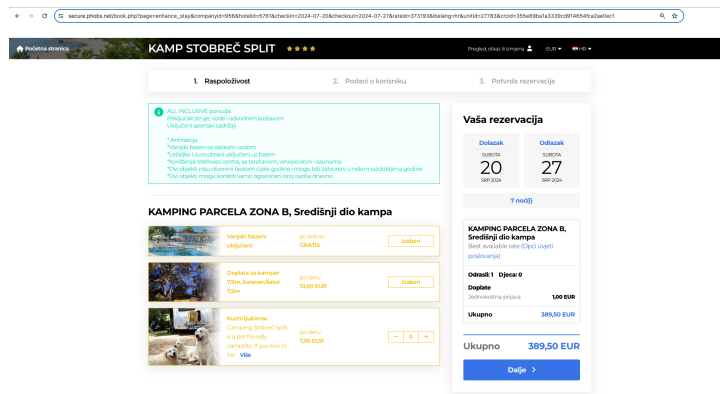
secure.phobs.net/book.php?page=enhance_stay&companyid=956&hotelid=5761&checkin=2024-07-20&checkout=2024-07-27&rateid=373193&lang=hr&unitid=27783&crcid=355e89ba1a3339cd914654fca2ae0ec1

Početna stranica

KAMP STOBREĆ SPLIT ★★★★

Pregled, otkaz ili izmjena EUR HR

1. Raspoloživost 2. Podaci o korisniku 3. Potvrda rezervacije

ALL INCLUSIVE ponuda
Priključak struje, vode i odvodnom sustavom
Uključeni sportski sadržaji

*Animacija
*Vanjski bazeni sa slatkom vodom
*Ležaljke i suncobrani uključeni uz bazen
*Korištenje Wellness centra sa teretanom, whirlpoolom i saunama
*Ovi objekti nisu otvoreni tijekom cijele godine i mogu biti zatvoreni u nekim razdobljima godine
*Ovi objekti mogu koristiti samo ograničeni broj osoba dnevno

KAMPING PARCELA ZONA B, Središnji dio kampa

Vanjski bazeni uključeni | po jedinici GRATIS | Izaberi

Doplata za kamper 7,5m, karavan/šator 7,5m | po danu 10,00 EUR | Izaberi

Kućni ljubimac Camping Stobreč Split is a pet friendly campsite. If you love to tra... Više | po danu 7,50 EUR | − 0 +

Vaša rezervacija

Dolazak SUBOTA 20 SRP 2024
Odlazak SUBOTA 27 SRP 2024

7 noć(i)

KAMPING PARCELA ZONA B, Središnji dio kampa
Best available rate (Opći uvjeti poslovanja)

Odrasli: 1 Djeca: 0

Doplate
Jednokratna prijava 1,00 EUR

Ukupno 389,50 EUR

Ukupno 389,50 EUR

Dalje ›